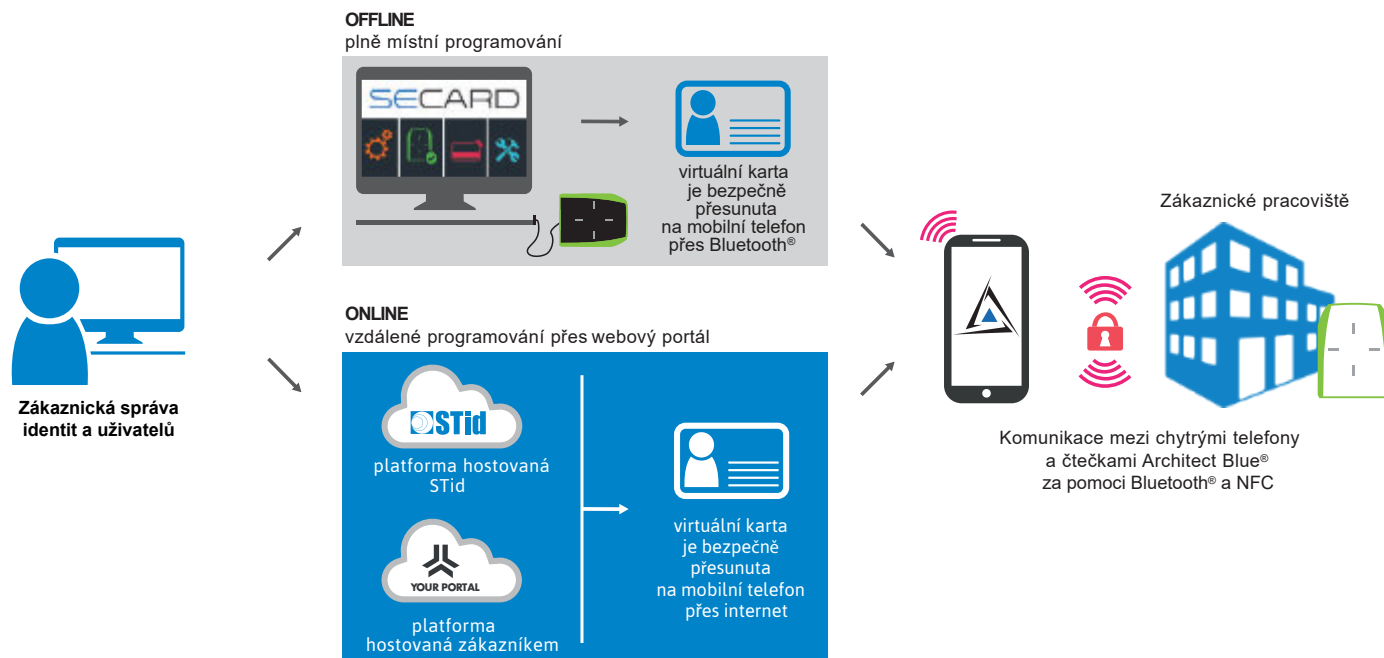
Zákaznická správa identit a uživatelů

OFFLINE
plně místní programování

SECARD

virtuální karta je bezpečně přesunuta na mobilní telefon přes Bluetooth®

ONLINE
vzdálené programování přes webový portál

STid

platforma hostovaná STid

YOUR PORTAL

platforma hostovaná zákazníkem

virtuální karta je bezpečně přesunuta na mobilní telefon přes internet

Zákaznické pracoviště

Komunikace mezi chytrými telefony a čtečkami Architect Blue® za pomoci Bluetooth® a NFC